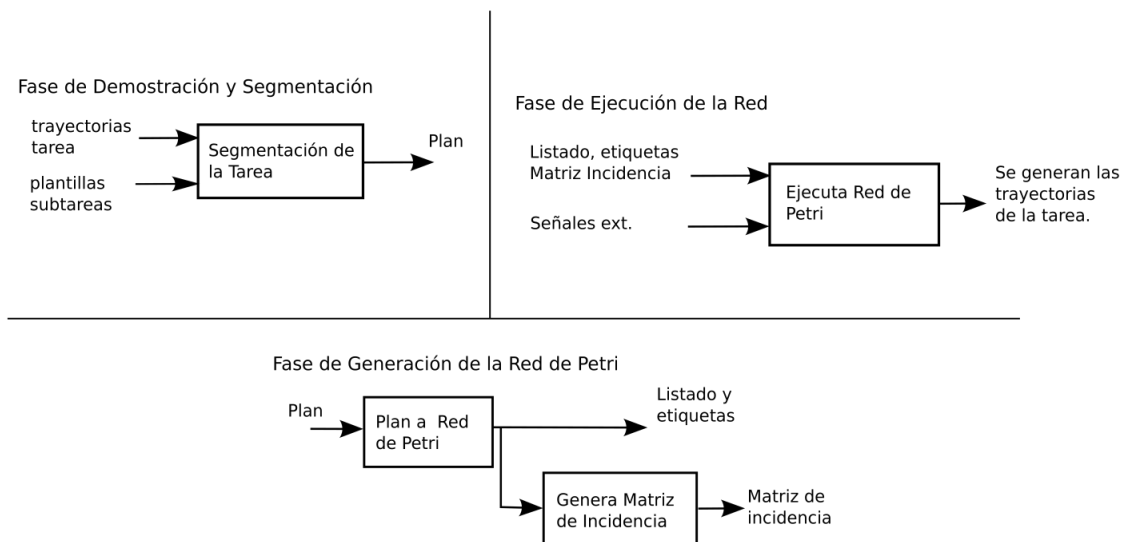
Fase de Demostración y Segmentación

trayectorias tarea

plantillas subtareas

Segmentación de la Tarea

Plan

Fase de Ejecución de la Red

Listado, etiquetas Matriz Incidencia

Señales ext.

Ejecuta Red de Petri

Se generan las trayectorias de la tarea.

Fase de Generación de la Red de Petri

Plan

Plan a Red de Petri

Listado y etiquetas

Genera Matriz de Incidencia

Matriz de incidencia